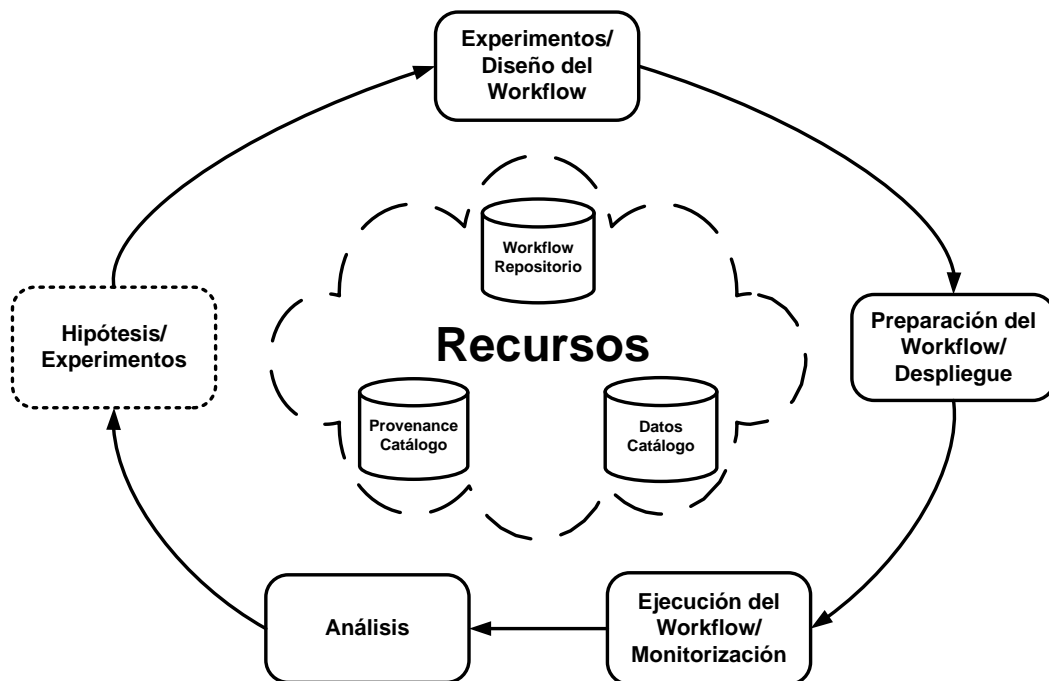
Experimentos/ Diseño del Workflow

Workflow Repositorio

Hipótesis/ Experimentos

Recursos

Preparación del Workflow/ Despliegue

Provenance Catálogo

Datos Catálogo

Análisis

Ejecución del Workflow/ Monitorización